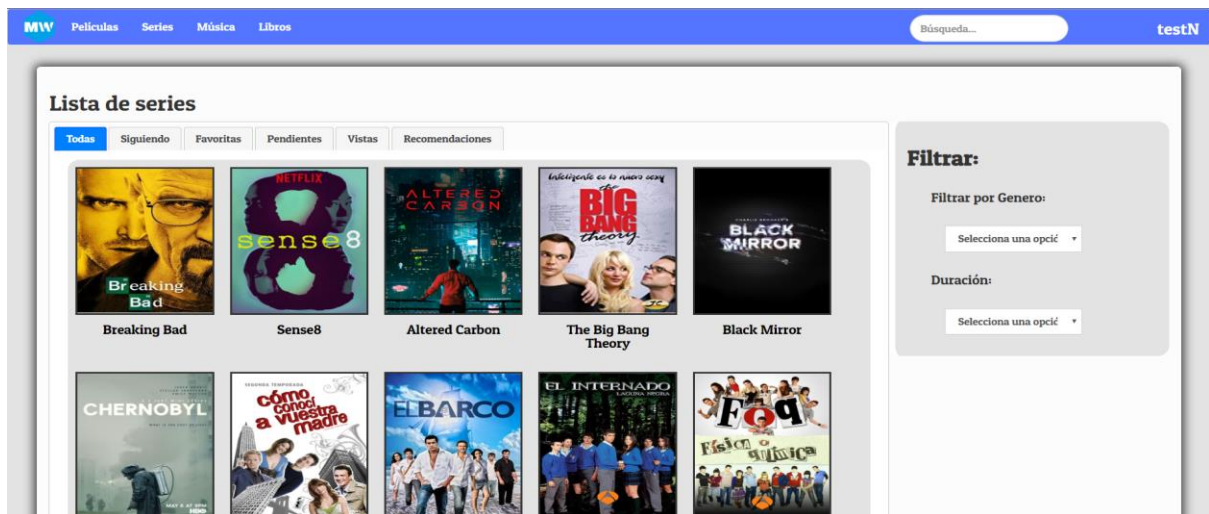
MW Peliculas Series Música Libros

Búsqueda...

testN

Lista de series

Todas Siguiendo Favoritas Pendientes Vistas Recomendaciones

NETFLIX
sense8

ALTERED CARBON

Inteligente es lo nuevo sexy
the BIG BANG theory

BLACK MIRROR

Breaking Bad

Breaking Bad

Sense8

Altered Carbon

The Big Bang Theory

Black Mirror

CHERNOBYL

SEGUNDA TEMPORADA
cómo conocí a vuestra madre

EL BARCO

EL INTERNADO
LAGUNA NEGRA

FoQ
Física o química

Filtrar:

Filtrar por Genero:

Selecciona una opcić

Duración:

Selecciona una opcić